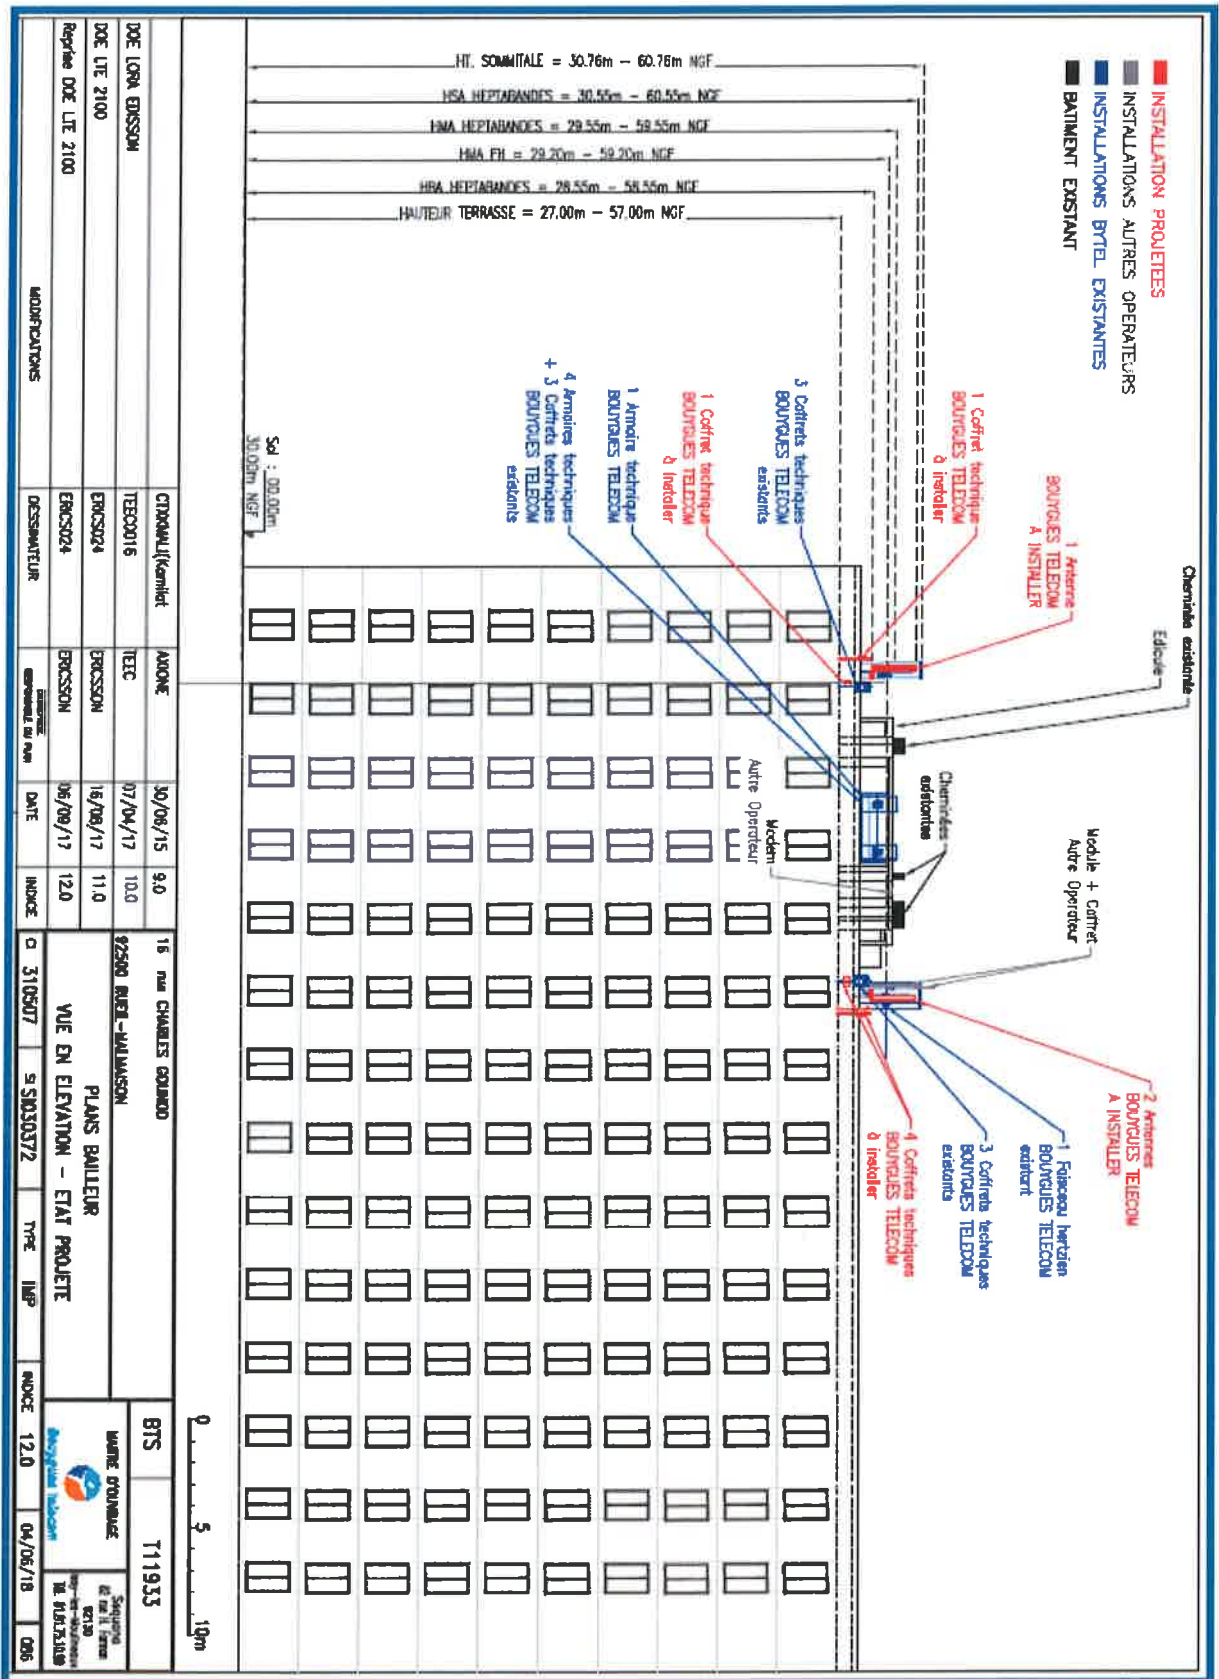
INSTALLATION PROJETEES
INSTALLATIONS AUTRES OPERATEURS
INSTALLATIONS BYTEL EXISTANTES
BATIMENT EXISTANT

HT. SOMMITALE = 30.76m – 60.76m NGF
HSA HEPTABANDES = 30.55m – 60.55m NGF
HMA HEPTABANDES = 29.55m – 59.55m NGF
HMA FH = 29.20m – 59.20m NGF
HBA HEPTABANDES = 28.55m – 58.55m NGF
HAUTEUR TERRASSE = 27.00m – 57.00m NGF

Sol : 00.00m
30.00m NGF

1 Coffret technique BOUYGUES TELECOM à installer
3 Coffrets techniques BOUYGUES TELECOM existants
1 Coffret technique BOUYGUES TELECOM à installer
1 Armoire technique BOUYGUES TELECOM
4 Armoires techniques + 3 Coffrets techniques BOUYGUES TELECOM existants
1 Antenne BOUYGUES TELECOM A INSTALLER
Cheminée existante
Edicule
Cheminées existantes
Autre Operateur
Modem
Module + Coffret Autre Operateur
2 Antennes BOUYGUES TELECOM A INSTALLER
1 Faisceau hertzien BOUYGUES TELECOM existant
3 Coffrets techniques BOUYGUES TELECOM existants
4 Coffrets techniques BOUYGUES TELECOM à installer

0 5 10m

| MODIFICATIONS | DESSINATEUR | SOCIETE RESPONSABLE DU PLAN | DATE | INDICE |
|---|---|---|---|---|
| Reprise DOE LTE 2100 | ERICS024 | ERICSSON | 06/09/17 | 12.0 |
| DOE LTE 2100 | ERICS024 | ERICSSON | 16/08/17 | 11.0 |
| DOE LORA EDISSON | TECO016 | TEC | 07/04/17 | 10.0 |
| | CTORANLI(Kamliet | AXIONE | 30/06/15 | 9.0 |

16 rue CHARLES GOUNOD
92500 RUEIL-MALMAISON
PLANS BAILLEUR
VUE EN ELEVATION – ETAT PROJETE
CI 310507 | S 5030372 | TYPE IMP | INDICE 12.0 | 04/06/18 | 006
BTS T11933
MAITRE D'OUVRAGE
Bouygues Telecom
Sequana 82 rue H. Farman 92130 Issy-les-Moulineaux Tél. 01.05.71.10.00